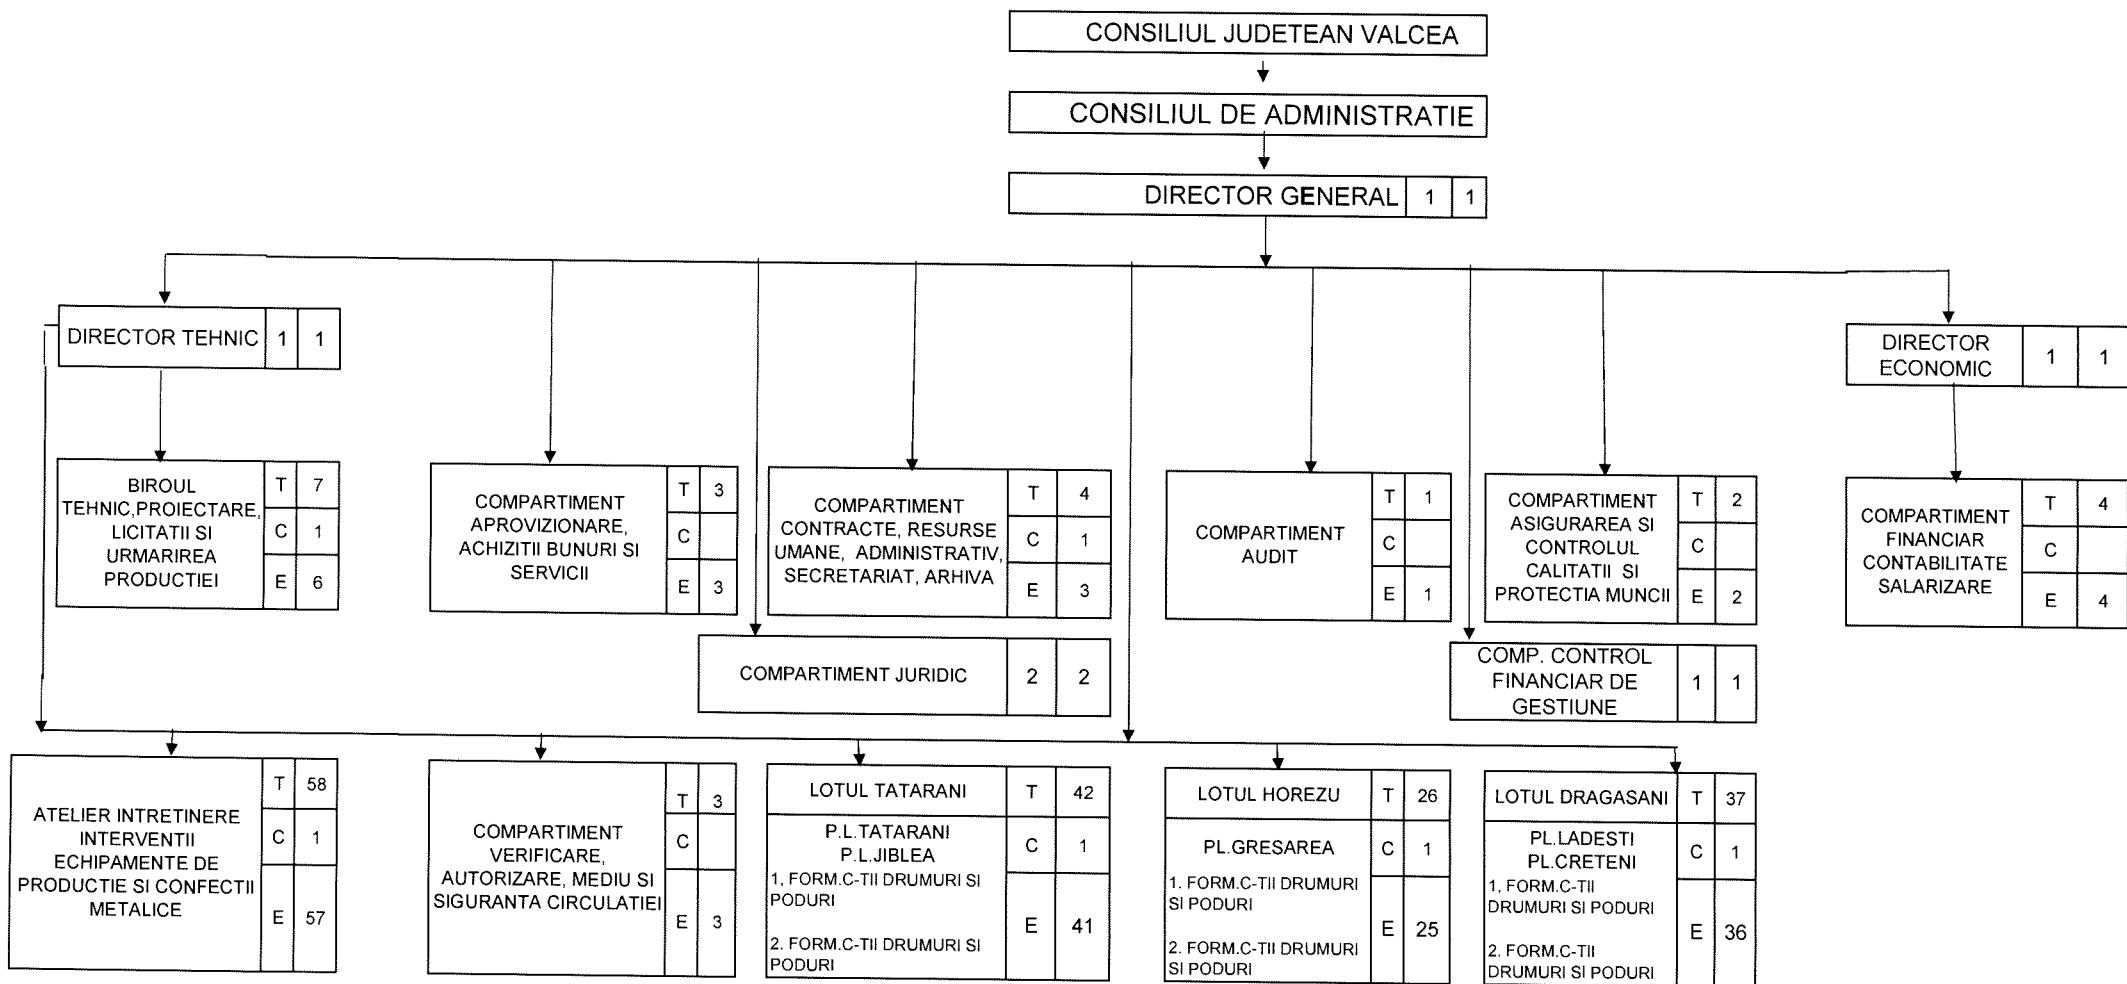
CONSILIUL JUDETEAN VALCEA

CONSILIUL DE ADMINISTRATIE

DIRECTOR GENERAL 1 1

DIRECTOR TEHNIC 1 1

DIRECTOR ECONOMIC 1 1

| BIROUL TEHNIC,PROIECTARE, LICITATII SI URMARIREA PRODUCTIEI | T | 7 |
|---|---|---|
| | C | 1 |
| | E | 6 |

| COMPARTIMENT APROVIZIONARE, ACHIZITII BUNURI SI SERVICII | T | 3 |
|---|---|---|
| | C | |
| | E | 3 |

| COMPARTIMENT CONTRACTE, RESURSE UMANE, ADMINISTRATIV, SECRETARIAT, ARHIVA | T | 4 |
|---|---|---|
| | C | 1 |
| | E | 3 |

| COMPARTIMENT AUDIT | T | 1 |
|---|---|---|
| | C | |
| | E | 1 |

| COMPARTIMENT ASIGURAREA SI CONTROLUL CALITATII SI PROTECTIA MUNCII | T | 2 |
|---|---|---|
| | C | |
| | E | 2 |

| COMPARTIMENT FINANCIAR CONTABILITATE SALARIZARE | T | 4 |
|---|---|---|
| | C | |
| | E | 4 |

COMPARTIMENT JURIDIC 2 2

COMP. CONTROL FINANCIAR DE GESTIUNE 1 1

| ATELIER INTRETINERE INTERVENTII ECHIPAMENTE DE PRODUCTIE SI CONFECTII METALICE | T | 58 |
|---|---|---|
| | C | 1 |
| | E | 57 |

| COMPARTIMENT VERIFICARE, AUTORIZARE, MEDIU SI SIGURANTA CIRCULATIEI | T | 3 |
|---|---|---|
| | C | |
| | E | 3 |

| LOTUL TATARANI | T | 42 |
|---|---|---|
| P.L.TATARANI P.L.JIBLEA | C | 1 |
| 1, FORM.C-TII DRUMURI SI PODURI 2. FORM.C-TII DRUMURI SI PODURI | E | 41 |

| LOTUL HOREZU | T | 26 |
|---|---|---|
| PL.GRESAREA | C | 1 |
| 1. FORM.C-TII DRUMURI SI PODURI 2. FORM.C-TII DRUMURI SI PODURI | E | 25 |

| LOTUL DRAGASANI | T | 37 |
|---|---|---|
| PL.LADESTI PL.CRETENI | C | 1 |
| 1, FORM.C-TII DRUMURI SI PODURI 2. FORM.C-TII DRUMURI SI PODURI | E | 36 |